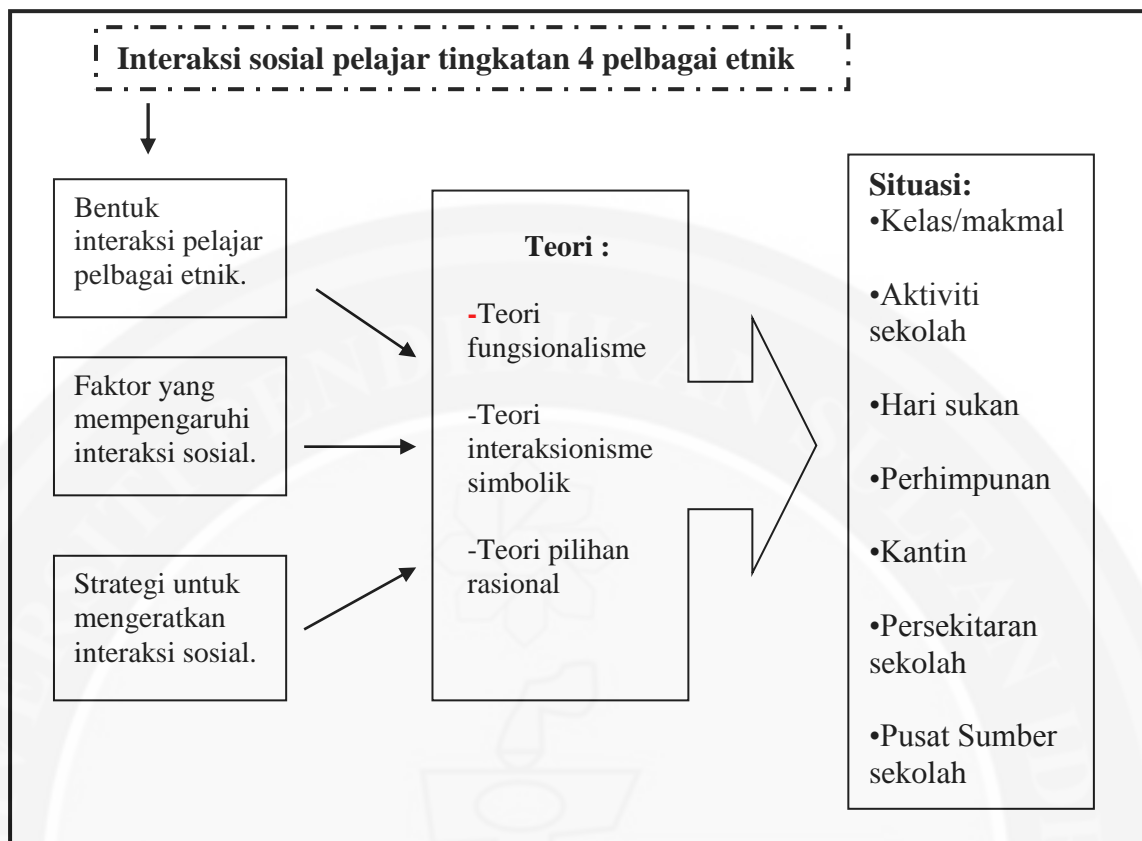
Interaksi sosial pelajar tingkatan 4 pelbagai etnik

Bentuk interaksi pelajar pelbagai etnik.

Faktor yang mempengaruhi interaksi sosial.

Strategi untuk mengeratkan interaksi sosial.

Teori :

-Teori fungsionalisme

-Teori interaksionisme simbolik

-Teori pilihan rasional

Situasi:
•Kelas/makmal

•Aktiviti sekolah

•Hari sukan

•Perhimpunan

•Kantin

•Persekitaran sekolah

•Pusat Sumber sekolah